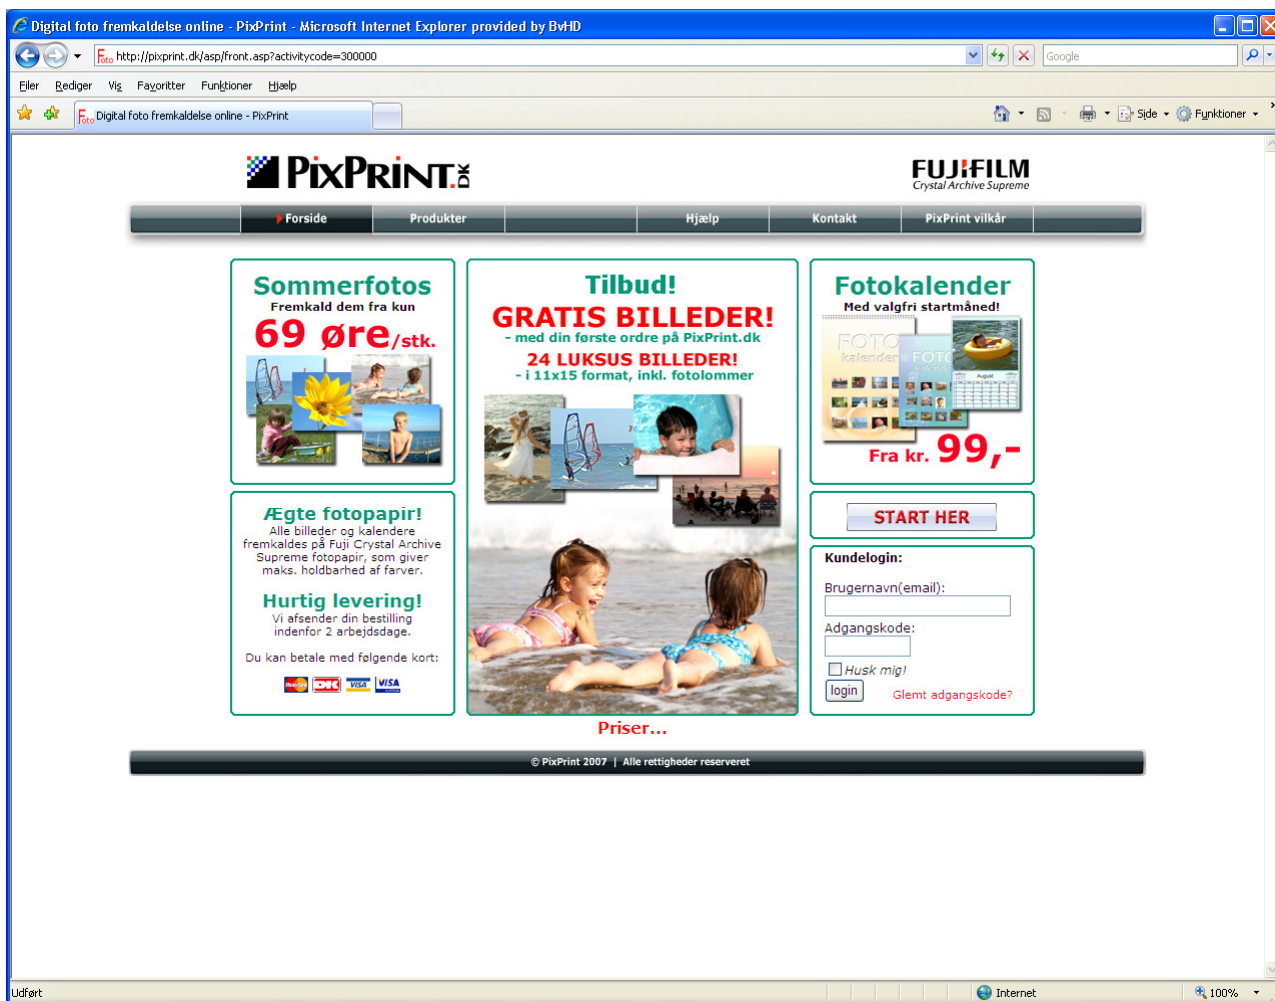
Digital foto fremkaldelse online - PixPrint - Microsoft Internet Explorer provided by BvHD

http://pixprint.dk/asp/front.asp?activitycode=300000

Google

Filer Rediger Vis Favoritter Funktioner Hjælp

Digital foto fremkaldelse online - PixPrint

Side Funktioner

PIXPRINT.DK

FUJIFILM
Crystal Archive Supreme

Forside | Produkter | | Hjælp | Kontakt | PixPrint vilkår

Sommerfotos
Fremkald dem fra kun
69 øre/stk.

Tilbud!
GRATIS BILLEDER!
- med din første ordre på PixPrint.dk
24 LUKSUS BILLEDER!
- i 11x15 format, inkl. fotolommer

Fotokalender
Med valgfri startmåned!
FOTO kalender FOTO
Fra kr. 99,-

Ægte fotopapir!
Alle billeder og kalendere fremkaldes på Fuji Crystal Archive Supreme fotopapir, som giver maks. holdbarhed af farver.

Hurtig levering!
Vi afsender din bestilling indenfor 2 arbejdsdage.

Du kan betale med følgende kort:

DK VISA VISA

START HER

Kundelogin:
Brugernavn(email):
Adgangskode:
Husk mig!
login
Glemt adgangskode?

Priser...

© PixPrint 2007 | Alle rettigheder reserveret

Udført

Internet

100%